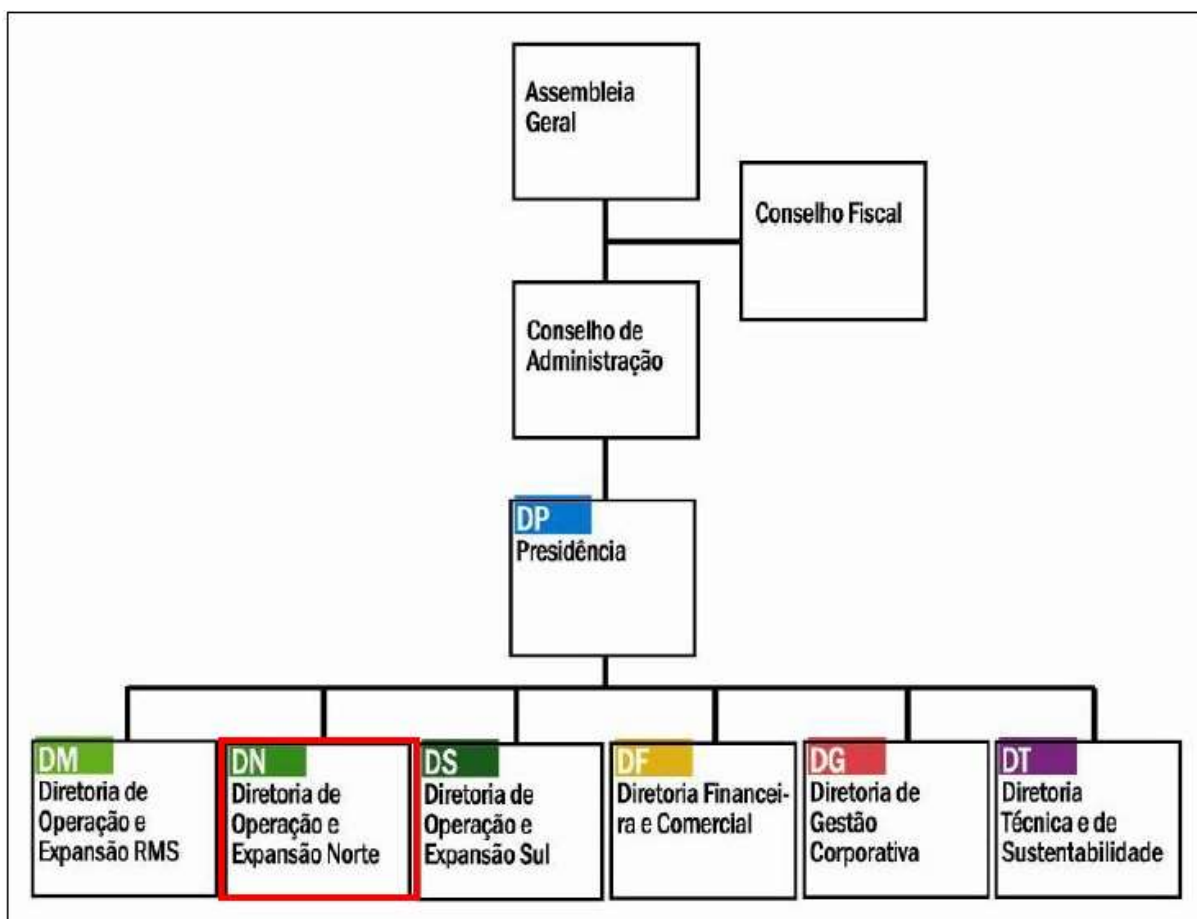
Assembleia Geral

Conselho Fiscal

Conselho de Administração

DP
Presidência

DM
Diretoria de Operação e Expansão RMS

DN
Diretoria de Operação e Expansão Norte

DS
Diretoria de Operação e Expansão Sul

DF
Diretoria Financeira e Comercial

DG
Diretoria de Gestão Corporativa

DT
Diretoria Técnica e de Sustentabilidade